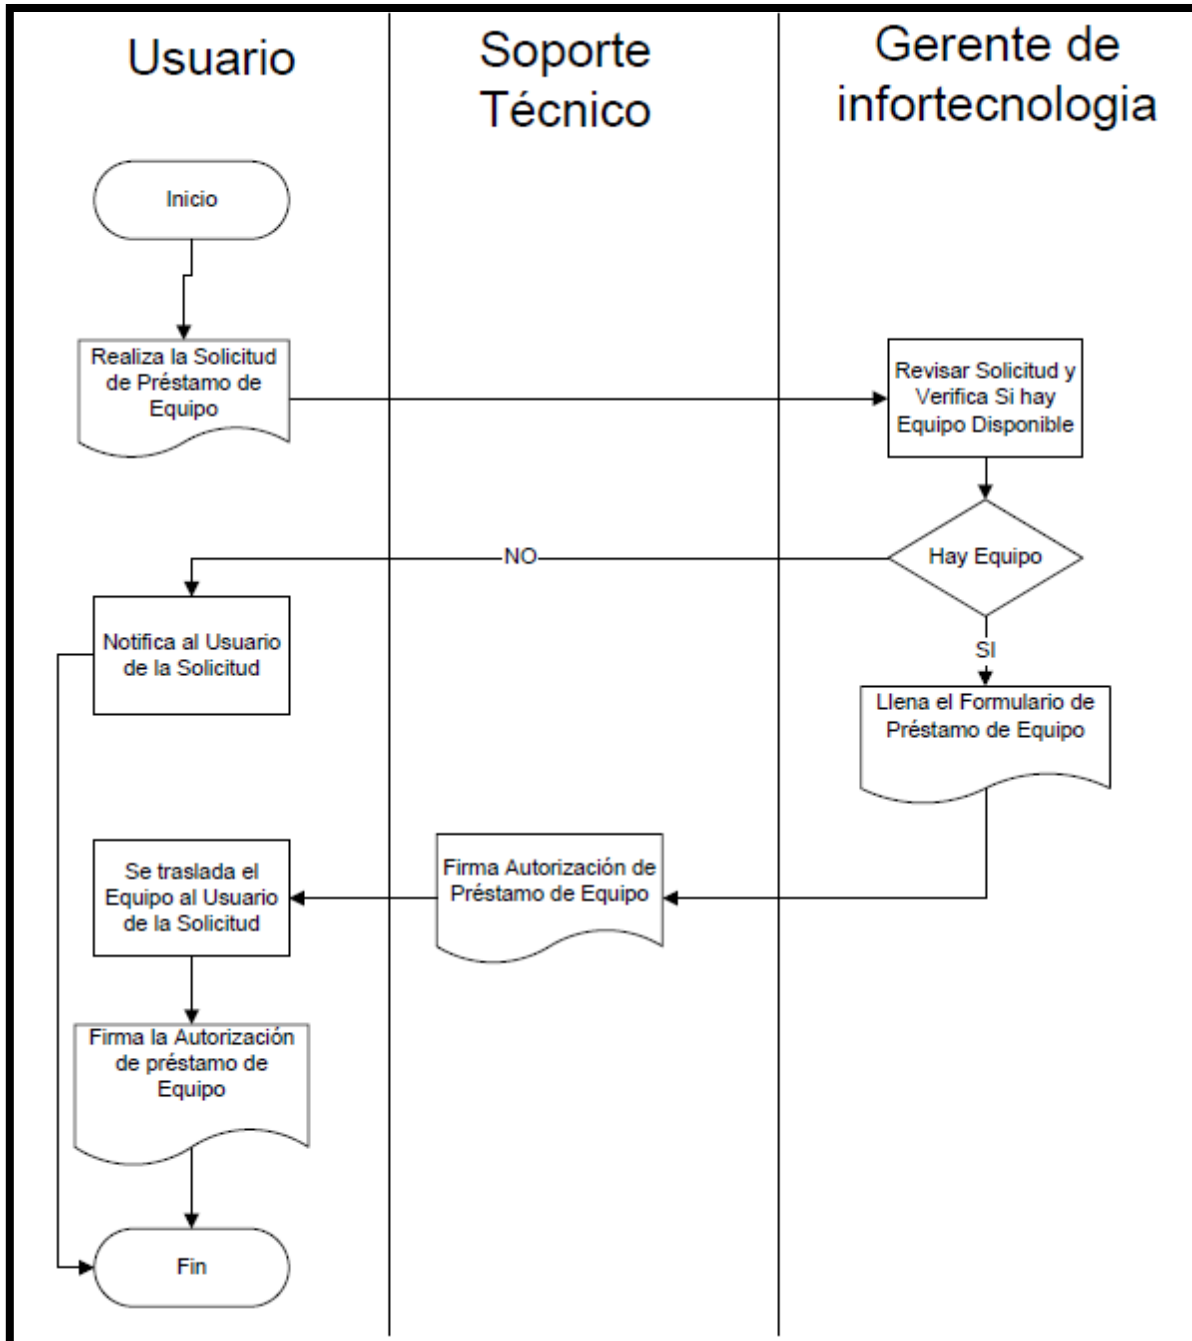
Usuario

Soporte Técnico

Gerente de infortecnologia

Inicio

Realiza la Solicitud de Préstamo de Equipo

Revisar Solicitud y Verifica Si hay Equipo Disponible

Hay Equipo

NO

SI

Notifica al Usuario de la Solicitud

Llena el Formulario de Préstamo de Equipo

Firma Autorización de Préstamo de Equipo

Se traslada el Equipo al Usuario de la Solicitud

Firma la Autorización de préstamo de Equipo

Fin